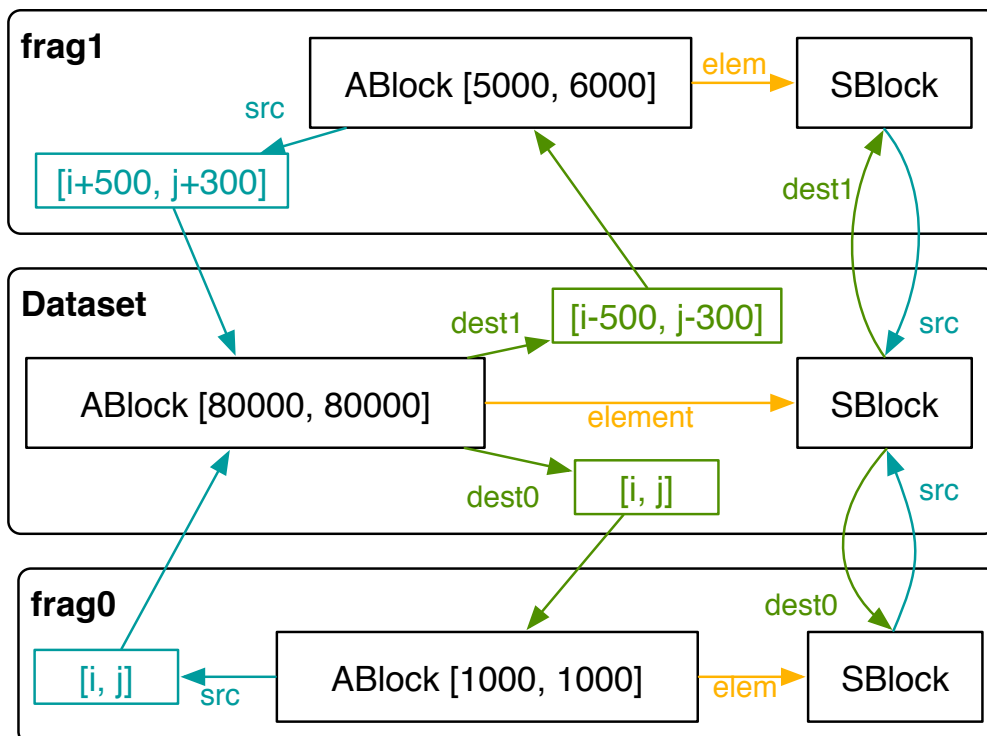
frag1

ABlock [5000, 6000]

elem

SBlock

src

[i+500, j+300]

dest1

Dataset

dest1

[i-500, j-300]

src

ABlock [80000, 80000]

element

SBlock

[i, j]

dest0

src

frag0

dest0

[i, j]

src

ABlock [1000, 1000]

elem

SBlock